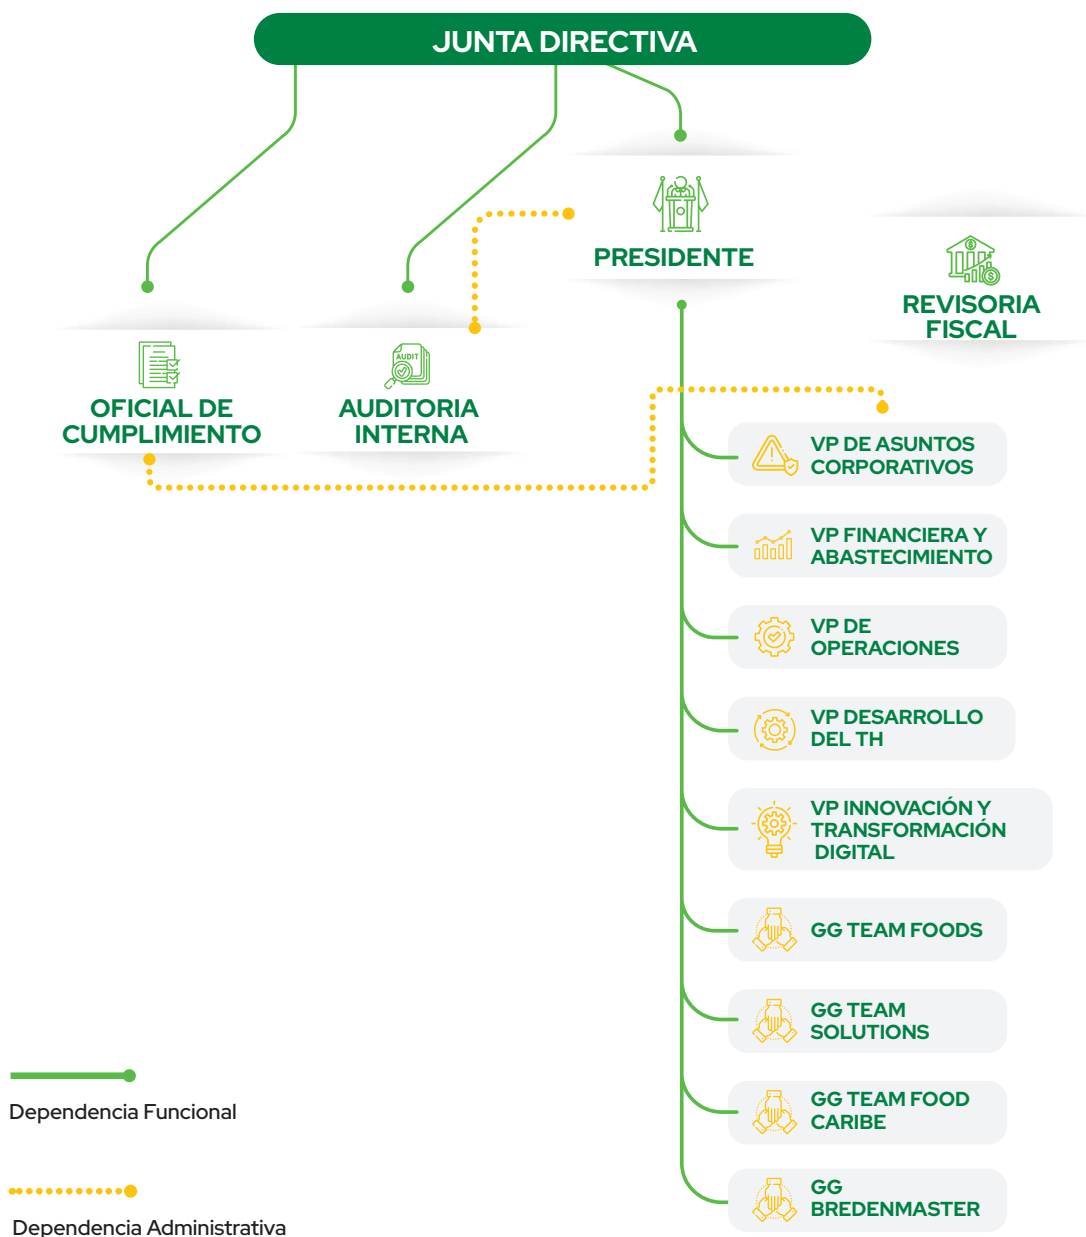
JUNTA DIRECTIVA

PRESIDENTE

REVISORIA FISCAL

AUDIT

OFICIAL DE CUMPLIMIENTO

AUDITORIA INTERNA

VP DE ASUNTOS CORPORATIVOS

VP FINANCIERA Y ABASTECIMIENTO

VP DE OPERACIONES

VP DESARROLLO DEL TH

VP INNOVACIÓN Y TRANSFORMACIÓN DIGITAL

GG TEAM FOODS

GG TEAM SOLUTIONS

GG TEAM FOOD CARIBE

GG BREDENMASTER

Dependencia Funcional

Dependencia Administrativa